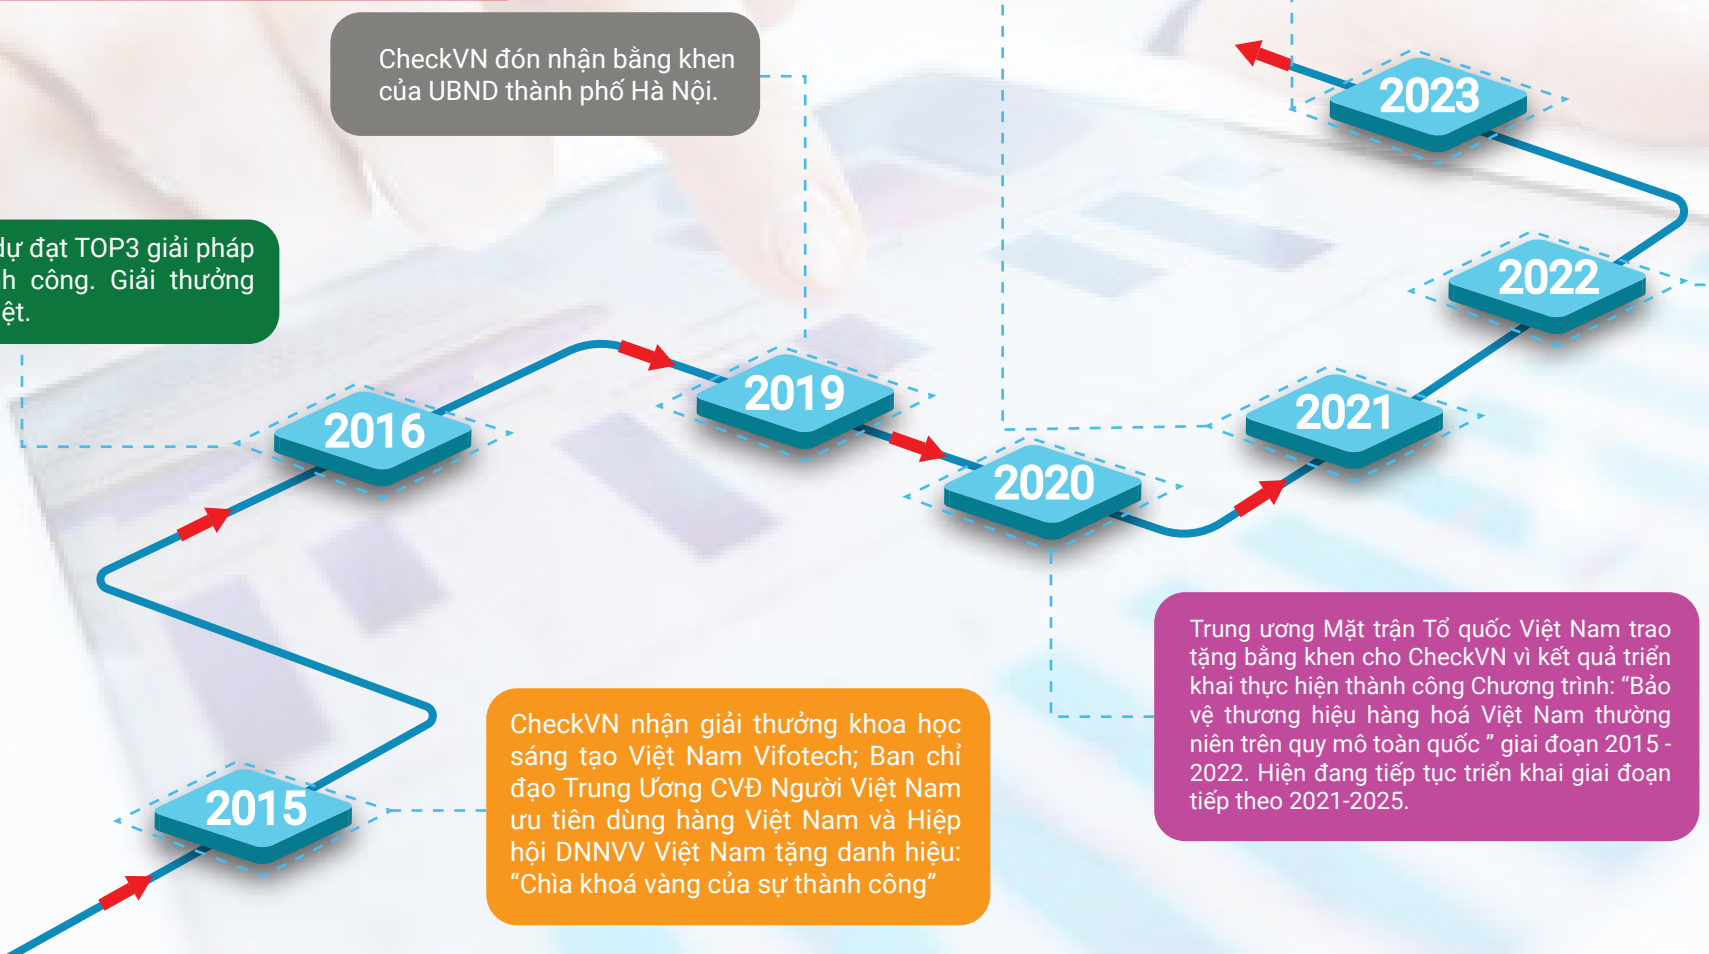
CheckVN đón nhận bằng khen của UBND thành phố Hà Nội.

dự đạt TOP3 giải pháp
h công. Giải thưởng
ệt.

2023

2022

2019

2016

2021

2020

2015

CheckVN nhận giải thưởng khoa học sáng tạo Việt Nam Vifotech; Ban chỉ đạo Trung Ương CVĐ Người Việt Nam ưu tiên dùng hàng Việt Nam và Hiệp hội DNNVV Việt Nam tặng danh hiệu: “Chìa khoá vàng của sự thành công”

Trung ương Mặt trận Tổ quốc Việt Nam trao tặng bằng khen cho CheckVN vì kết quả triển khai thực hiện thành công Chương trình: “Bảo vệ thương hiệu hàng hoá Việt Nam thường niên trên quy mô toàn quốc ” giai đoạn 2015 - 2022. Hiện đang tiếp tục triển khai giai đoạn tiếp theo 2021-2025.